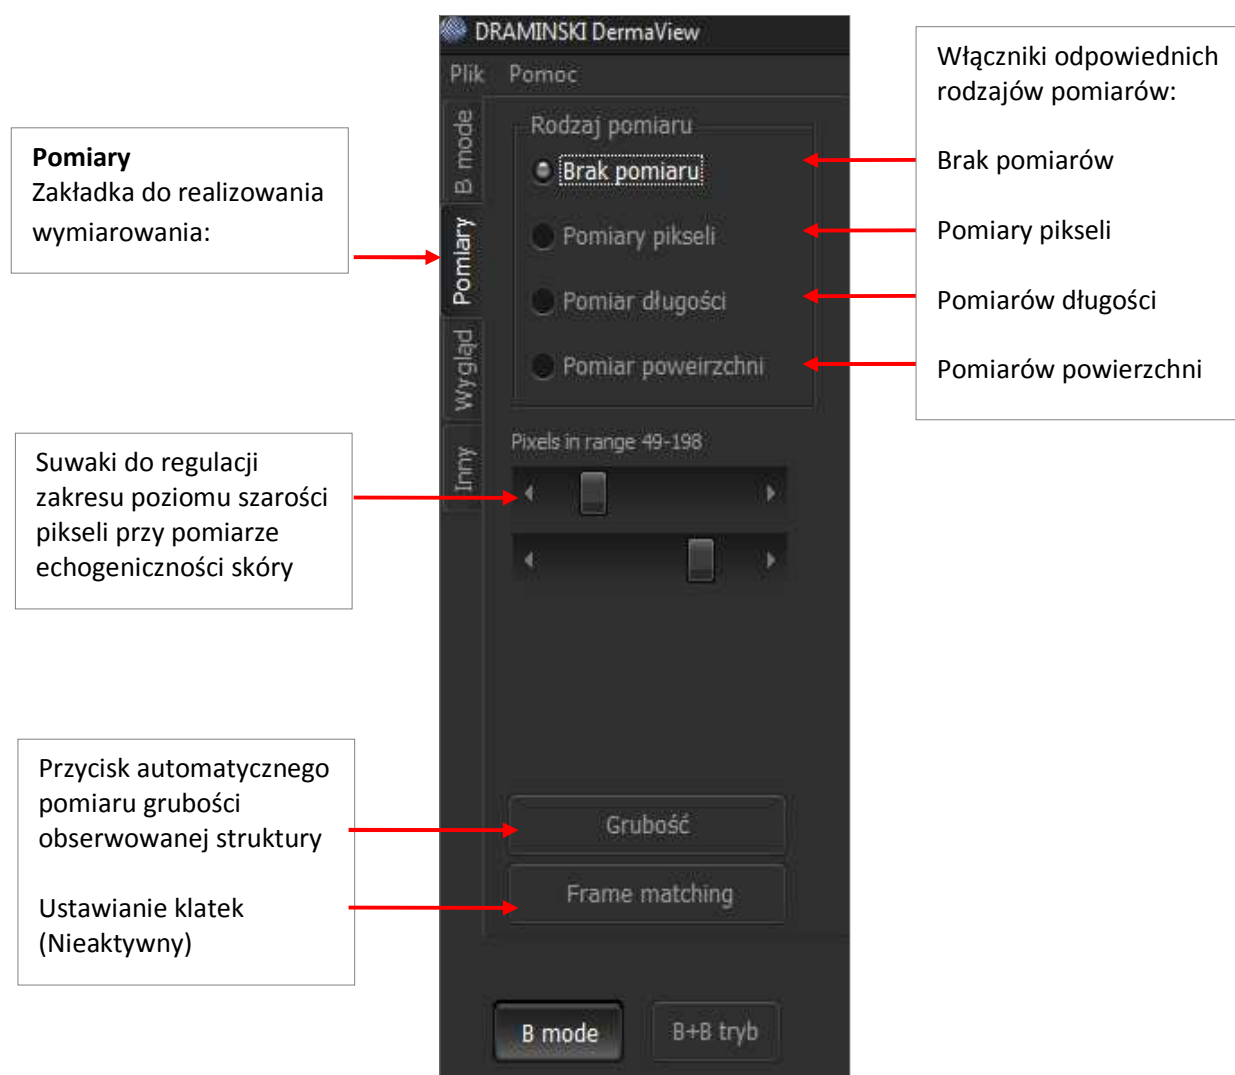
DRAMINSKI DermaView

Plik Pomoc

B mode

Pomiary

Wygląd

Inny

Rodzaj pomiaru

Brak pomiaru

Pomiary pikseli

Pomiar długości

Pomiar poweirzchni

Pixels in range 49-198

Grubość

Frame matching

B mode

B+B tryb

**Pomiary**
Zakładka do realizowania wymiarowania:

Suwaki do regulacji zakresu poziomu szarości pikseli przy pomiarze echogeniczności skóry

Przycisk automatycznego pomiaru grubości obserwowanej struktury

Ustawianie klatek (Nieaktywny)

Włączniki odpowiednich rodzajów pomiarów:

Brak pomiarów

Pomiary pikseli

Pomiarów długości

Pomiarów powierzchni